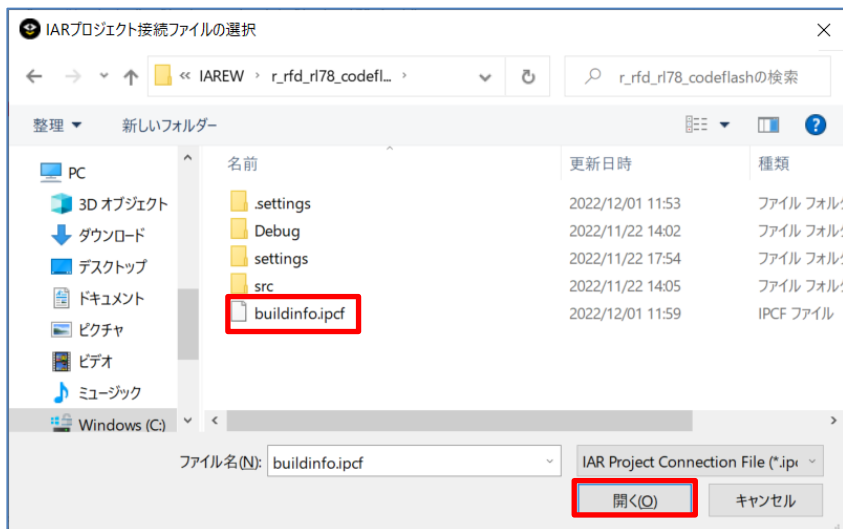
IARプロジェクト接続ファイルの選択

« IAREW › r_rfd_rl78_codefl... ›

r_rfd_rl78_codeflashの検索

整理 ▾ 新しいフォルダー

PC
3D オブジェクト
ダウンロード
デスクトップ
ドキュメント
ピクチャ
ビデオ
ミュージック
Windows (C:)

| 名前 | 更新日時 | 種類 |
|---|---|---|
| .settings | 2022/12/01 11:53 | ファイル フォルダ |
| Debug | 2022/11/22 14:02 | ファイル フォルダ |
| settings | 2022/11/22 17:54 | ファイル フォルダ |
| src | 2022/11/22 14:05 | ファイル フォルダ |
| buildinfo.ipcf | 2022/12/01 11:59 | IPCF ファイル |

ファイル名(N): buildinfo.ipcf

IAR Project Connection File (*.ipc

開く(O) キャンセル